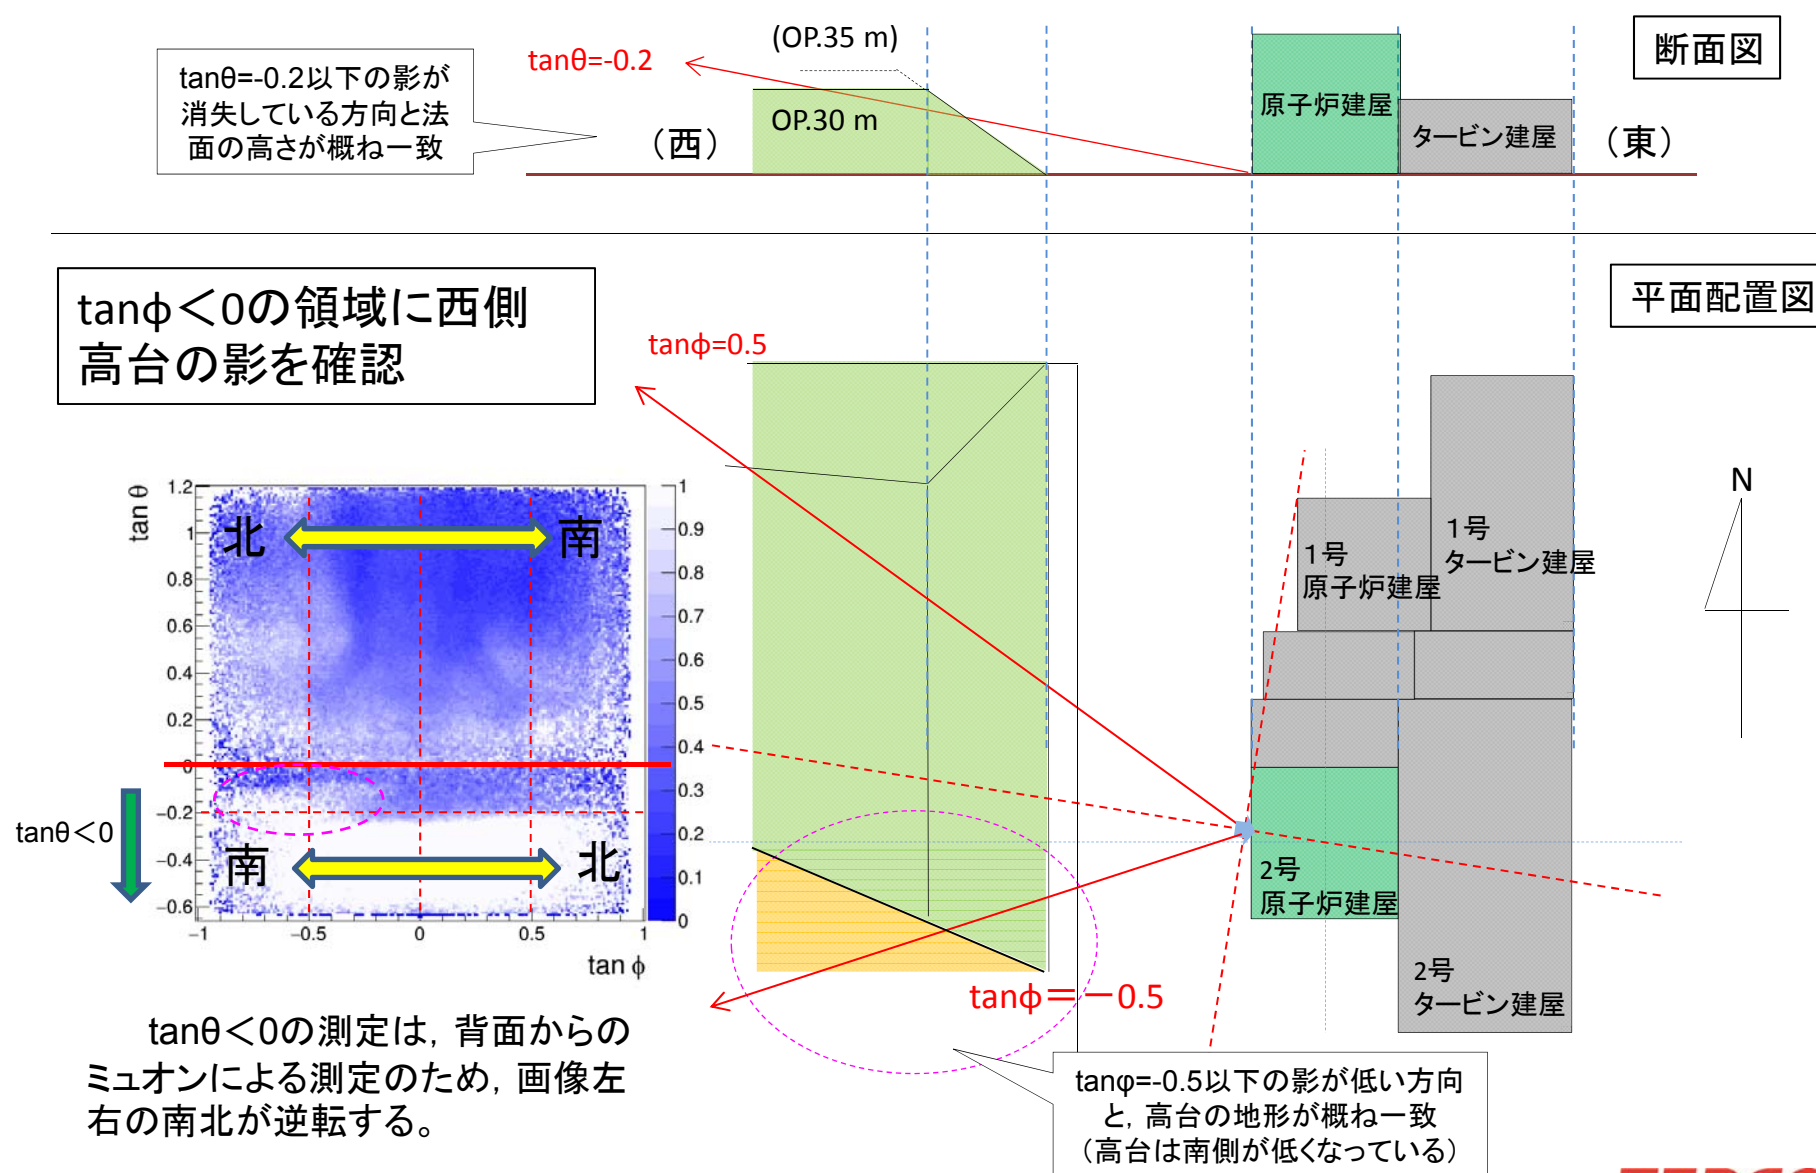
tanθ=-0.2以下の影が消失している方向と法面の高さが概ね一致

tanθ=-0.2

(OP.35 m)

OP.30 m

(西)

原子炉建屋

タービン建屋

(東)

断面図

平面配置図

tanϕ<0の領域に西側高台の影を確認

tanϕ=0.5

N

1号 原子炉建屋

1号 タービン建屋

2号 原子炉建屋

2号 タービン建屋

tan θ

1.2
1
0.8
0.6
0.4
0.2
0
−0.2
−0.4
−0.6

北 南

南 北

tanθ<0

−1 −0.5 0 0.5 1

tan ϕ

1
0.9
0.8
0.7
0.6
0.5
0.4
0.3
0.2
0.1
0

tanϕ=−0.5

tanθ<0の測定は，背面からのミュオンによる測定のため，画像左右の南北が逆転する。

tanφ=-0.5以下の影が低い方向と，高台の地形が概ね一致（高台は南側が低くなっている）